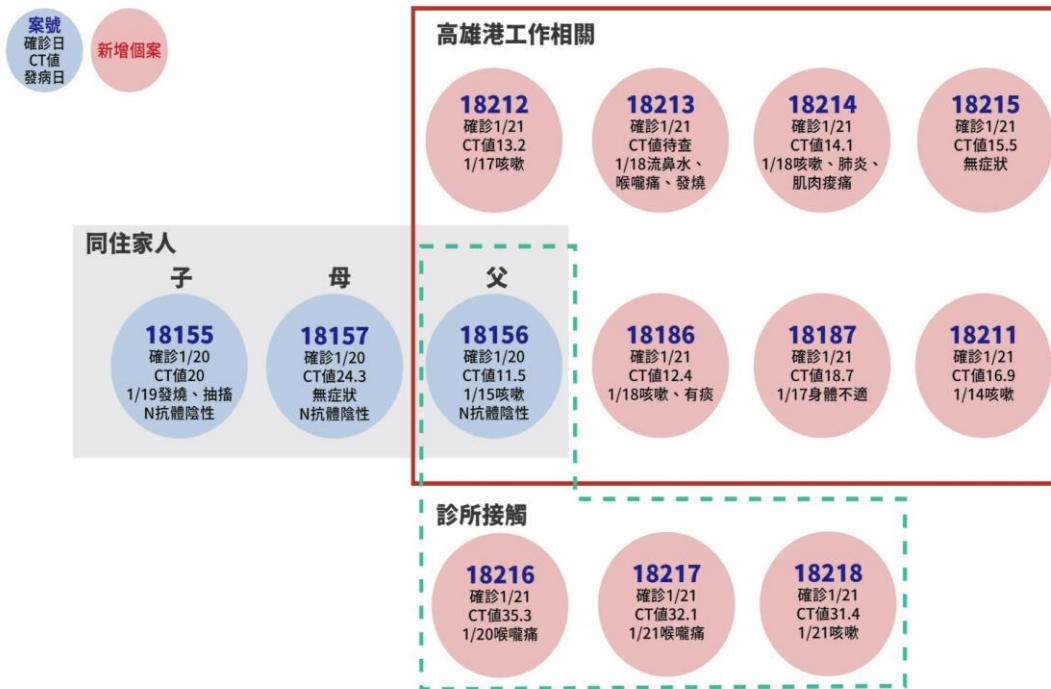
案號
確診日
CT值
發病日

新增個案

高雄港工作相關

18212
確診1/21
CT值13.2
1/17咳嗽

18213
確診1/21
CT值待查
1/18流鼻水、喉嚨痛、發燒

18214
確診1/21
CT值14.1
1/18咳嗽、肺炎、肌肉痠痛

18215
確診1/21
CT值15.5
無症狀

同住家人

子

18155
確診1/20
CT值20
1/19發燒、抽搐
N抗體陰性

母

18157
確診1/20
CT值24.3
無症狀
N抗體陰性

父

18156
確診1/20
CT值11.5
1/15咳嗽
N抗體陰性

18186
確診1/21
CT值12.4
1/18咳嗽、有痰

18187
確診1/21
CT值18.7
1/17身體不適

18211
確診1/21
CT值16.9
1/14咳嗽

診所接觸

18216
確診1/21
CT值35.3
1/20喉嚨痛

18217
確診1/21
CT值32.1
1/21喉嚨痛

18218
確診1/21
CT值31.4
1/21咳嗽